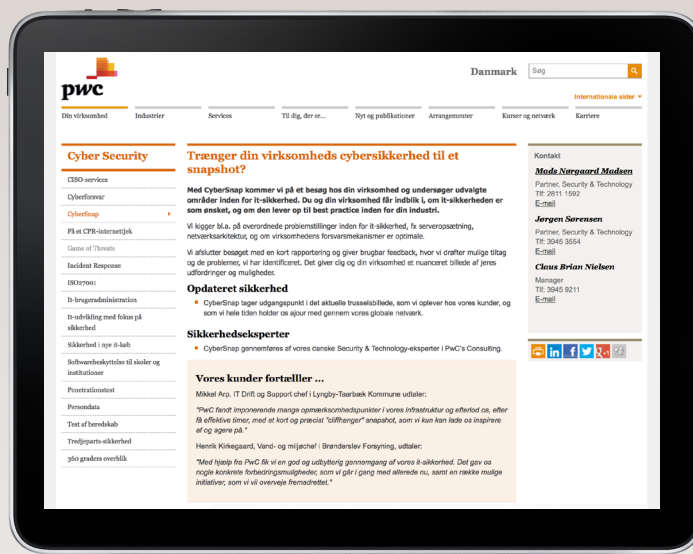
pwc

Danmark Søg

Internationale sider

Din virksomhed | Industrier | Services | Til dig, der er... | Nyt og publikationer | Arrangementer | Kurser og netværk | Karriere

Cyber Security

CESO-services
Cyberforsvar
CyberSnap
På et CPR-internettjek
Game of Threats
Incident Response
ISO27001
It-brugeradministration
It-udvikling med fokus på sikkerhed
Sikkerhed i nye it-køb
Softwarebeskyttelse til skoler og institutioner
Penetrationstest
Persondata
Test af beredskab
Tredjeparts-sikkerhed
360 graders overblik

Trænger din virksomheds cybersikkerhed til et snapshot?

Med CyberSnap kommer vi på et besøg hos din virksomhed og undersøger udvalgte områder inden for it-sikkerhed. Du og din virksomhed får indblik i, om it-sikkerheden er som ønsket, og om den lever op til best practice inden for din industri.

Vi kigger bl.a. på overordnede problemstillinger inden for it-sikkerhed, fx serveropsætning, netværksarkitektur, og om virksomhedens forsvarsmekanismer er optimale.

Vi afslutter besøget med en kort rapportering og giver brugbar feedback, hvor vi drøfter mulige tiltag og de problemer, vi har identificeret. Det giver dig og din virksomhed et nuanceret billede af jeres udfordringer og muligheder.

Opdateret sikkerhed

CyberSnap tager udgangspunkt i det aktuelle trusselsbillede, som vi oplever hos vores kunder, og som vi hele tiden holder os ajour med gennem vores globale netværk.

Sikkerhedseksperter

CyberSnap gennemføres af vores danske Security & Technology-eksperter i PwC's Consulting.

Vores kunder fortælller ...

Mikkel Arp, IT Drift og Support chef i Lyngby-Taarbæk Kommune udtaler:

"PwC fandt imponerende mange opmærksomhedspunkter i vores infrastruktur og efterlod os, efter få effektive timer, med et kort og præcist "cliffhanger" snapshot, som vi kun kan lade os inspirere af og agere på."

Henrik Kirkegaard, Vand- og miljøchef i Brønderslev Forsyning, udtaler:

"Med hjælp fra PwC fik vi en god og udbytterig gennemgang af vores it-sikkerhed. Det gav os nogle konkrete forbedringsmuligheder, som vi går i gang med allerede nu, samt en række mulige initiativer, som vi vil overveje fremadrettet."

Kontakt

Mads Nørgaard Madsen
Partner, Security & Technology
Tlf: 2811 1592
E-mail

Jørgen Sørensen
Partner, Security & Technology
Tlf: 3945 3554
E-mail

Claus Brian Nielsen
Manager
Tlf: 3945 9211
E-mail